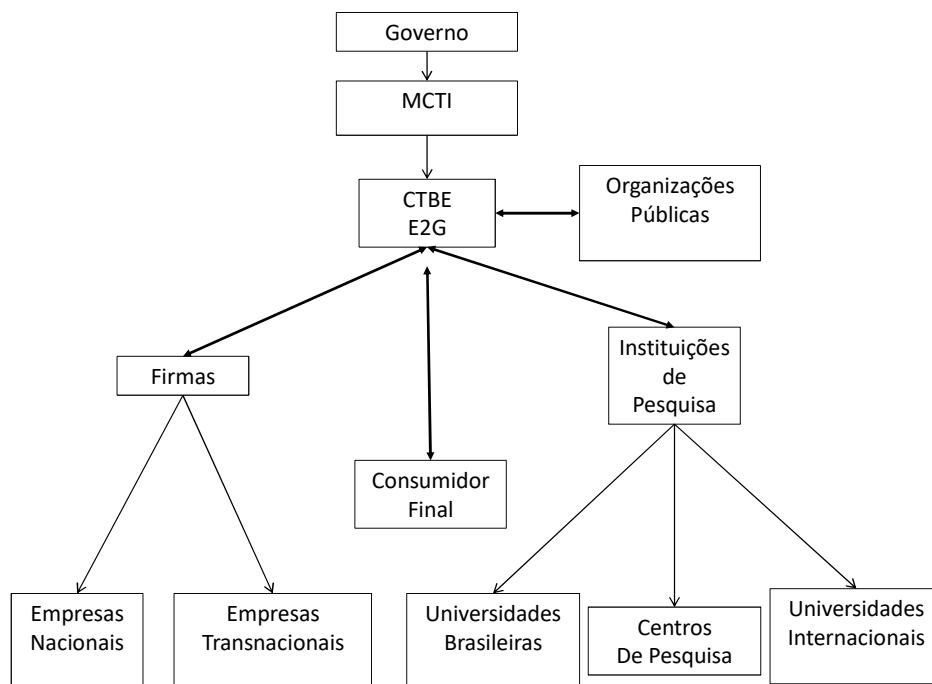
Governo

MCTI

CTBE
E2G

Organizações
Públicas

Firmas

Consumidor
Final

Instituições
de
Pesquisa

Empresas
Nacionais

Empresas
Transnacionais

Universidades
Brasileiras

Centros
De Pesquisa

Universidades
Internacionais